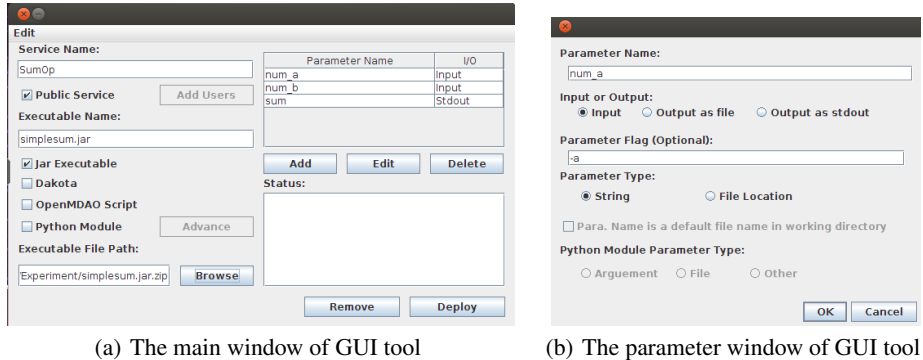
Edit

Service Name:

SumOp

Public Service

Add Users

Executable Name:

simplesum.jar

Jar Executable

Dakota

OpenMDAO Script

Python Module

Advance

Executable File Path:

Experiment/simplesum.jar.zip

Browse

| Parameter Name | I/O |
|---|---|
| num_a | Input |
| num_b | Input |
| sum | Stdout |

Add

Edit

Delete

Status:

Remove

Deploy

(a) The main window of GUI tool

Parameter Name:

num_a

Input or Output:

Input

Output as file

Output as stdout

Parameter Flag (Optional):

-a

Parameter Type:

String

File Location

Para. Name is a default file name in working directory

Python Module Parameter Type:

Arguement

File

Other

OK

Cancel

(b) The parameter window of GUI tool